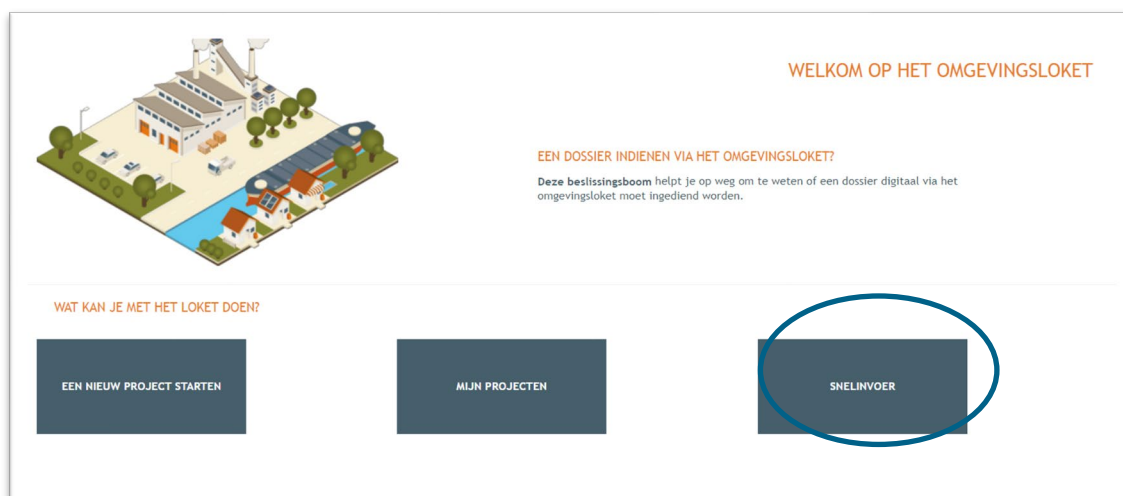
WELKOM OP HET OMGEVINGSLOKET

EEN DOSSIER INDIENEN VIA HET OMGEVINGSLOKET?

Deze beslissingsboom helpt je op weg om te weten of een dossier digitaal via het omgevingsloket moet ingediend worden.

WAT KAN JE MET HET LOKET DOEN?

EEN NIEUW PROJECT STARTEN

MIJN PROJECTEN

SNELINVOER